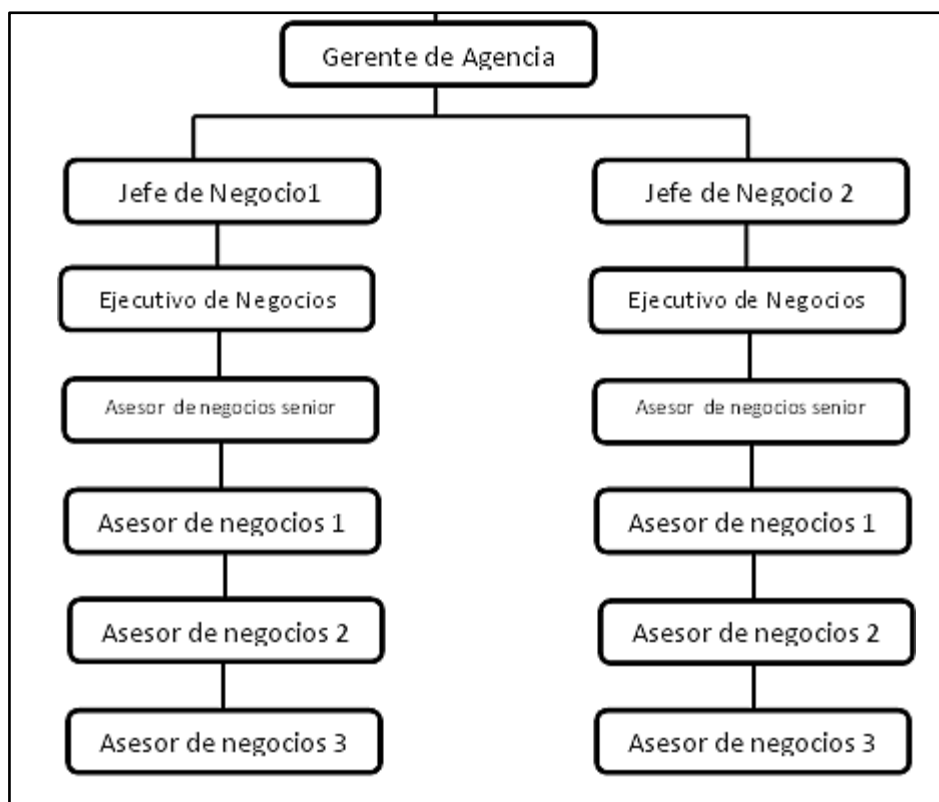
Gerente de Agencia

Jefe de Negocio1

Ejecutivo de Negocios

Asesor de negocios senior

Asesor de negocios 1

Asesor de negocios 2

Asesor de negocios 3

Jefe de Negocio 2

Ejecutivo de Negocios

Asesor de negocios senior

Asesor de negocios 1

Asesor de negocios 2

Asesor de negocios 3